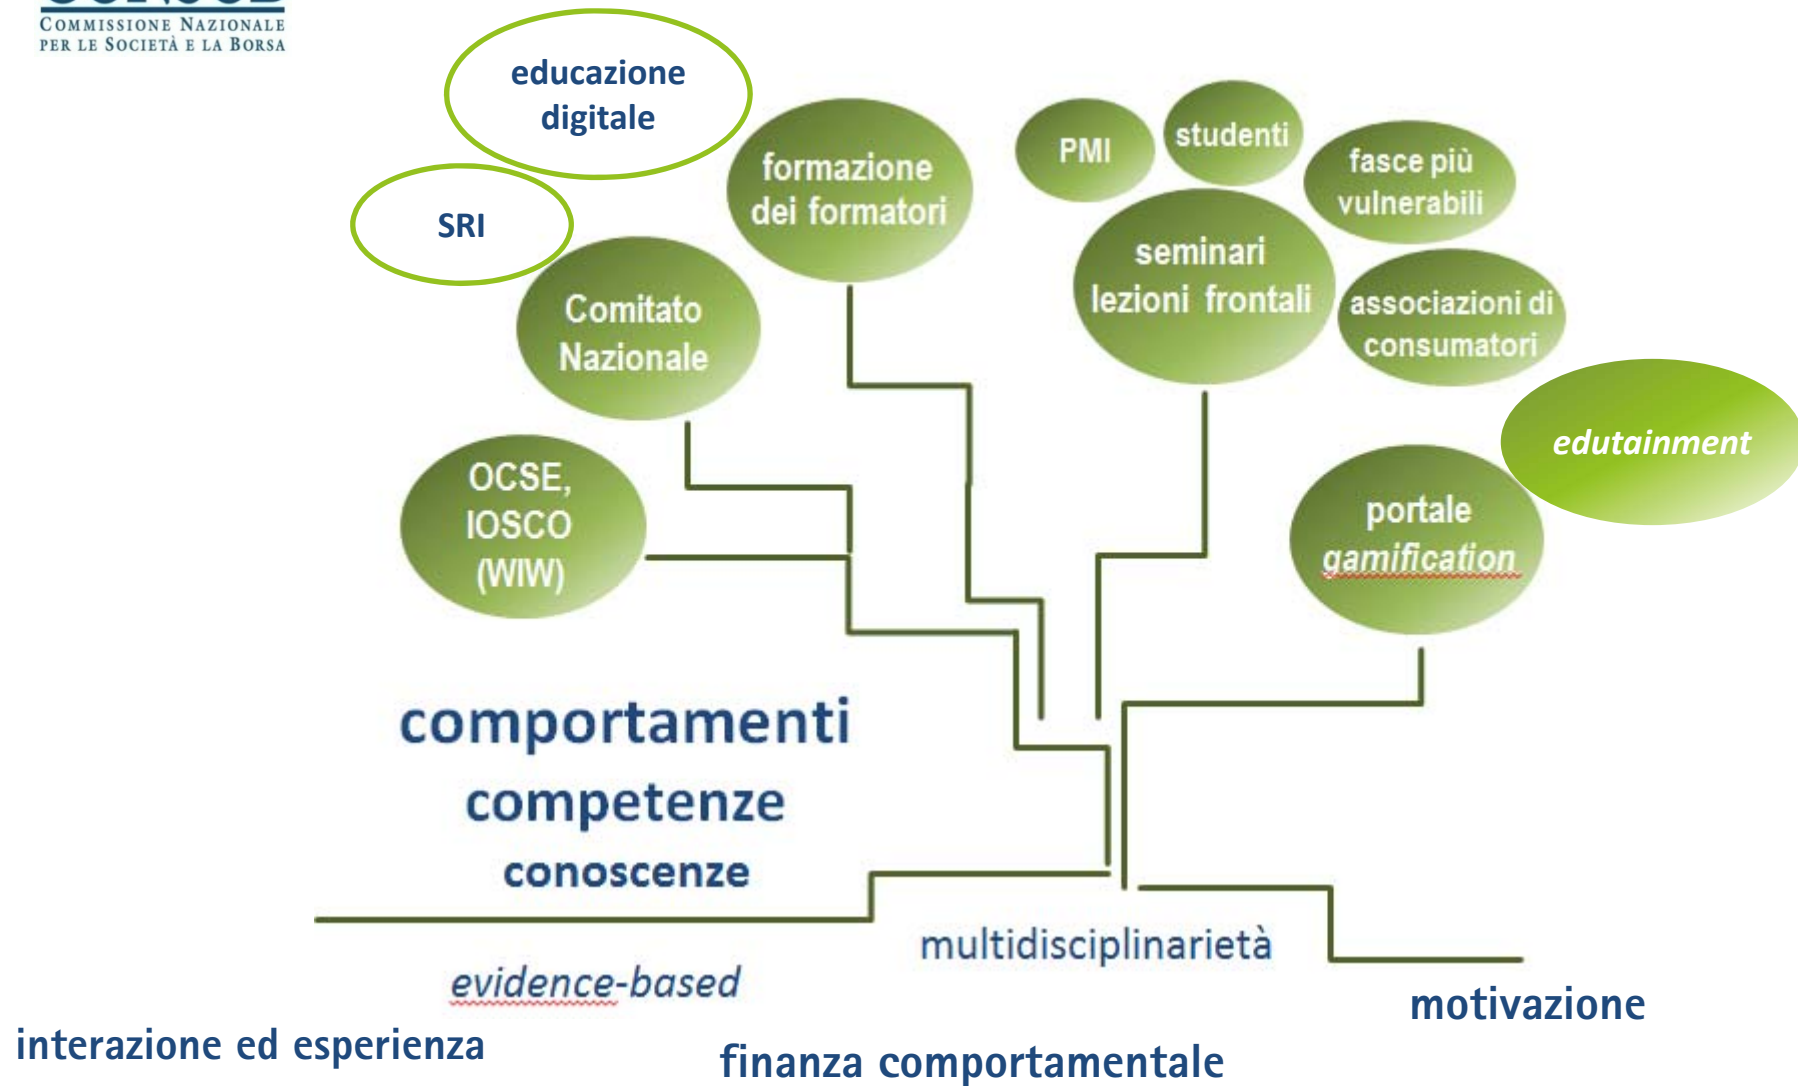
COMMISSIONE NAZIONALE PER LE SOCIETÀ E LA BORSA

educazione digitale

SRI

formazione dei formatori

Comitato Nazionale

OCSE, IOSCO (WIW)

PMI

studenti

fasce più vulnerabili

seminari lezioni frontali

associazioni di consumatori

edutainment

portale gamification

comportamenti

competenze

conoscenze

multidisciplinarietà

evidence-based

motivazione

interazione ed esperienza

finanza comportamentale